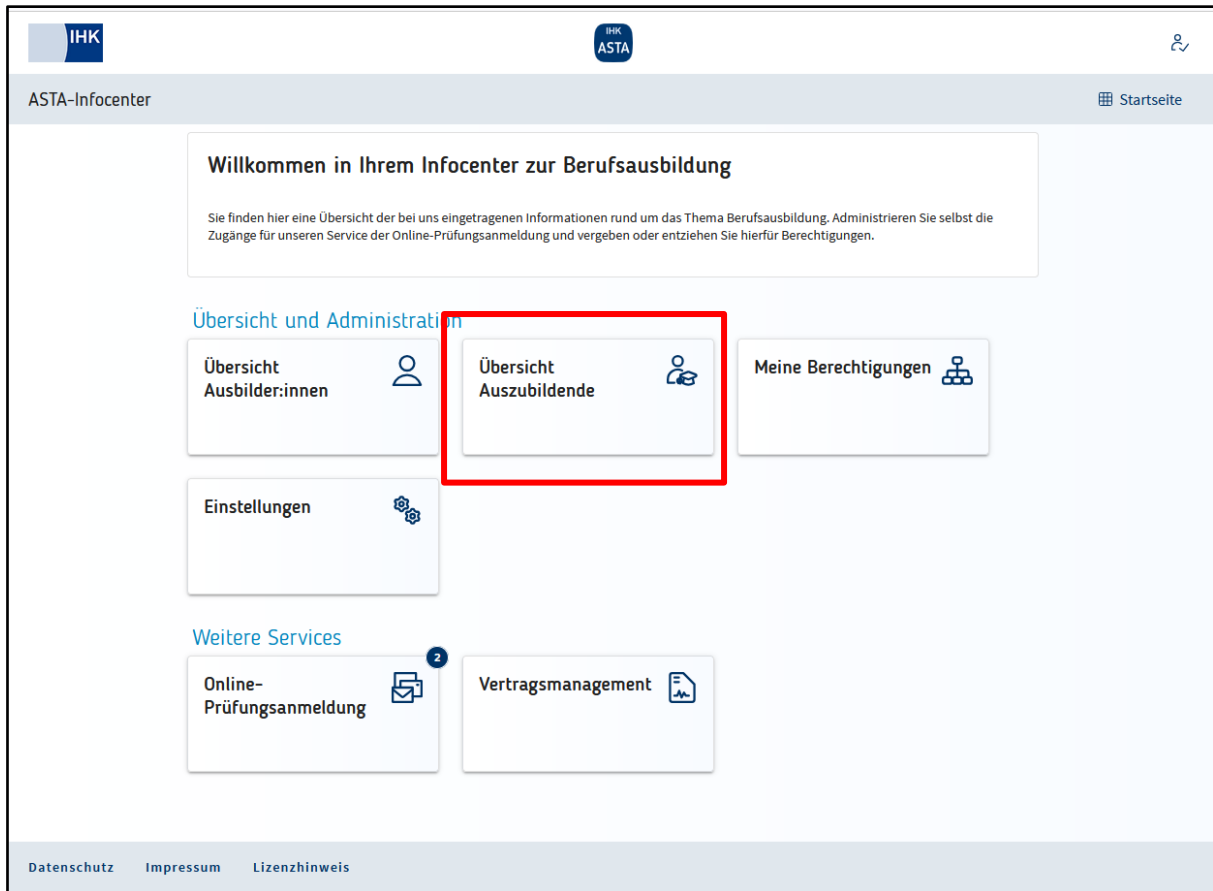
IHK

IHK ASTA

ASTA-Infocenter

Startseite

Willkommen in Ihrem Infocenter zur Berufsausbildung

Sie finden hier eine Übersicht der bei uns eingetragenen Informationen rund um das Thema Berufsausbildung. Administrieren Sie selbst die Zugänge für unseren Service der Online-Prüfungsanmeldung und vergeben oder entziehen Sie hierfür Berechtigungen.

Übersicht und Administration

Übersicht Ausbilder:innen

Übersicht Auszubildende

Meine Berechtigungen

Einstellungen

Weitere Services

2

Online-Prüfungsanmeldung

Vertragsmanagement

Datenschutz Impressum Lizenzhinweis